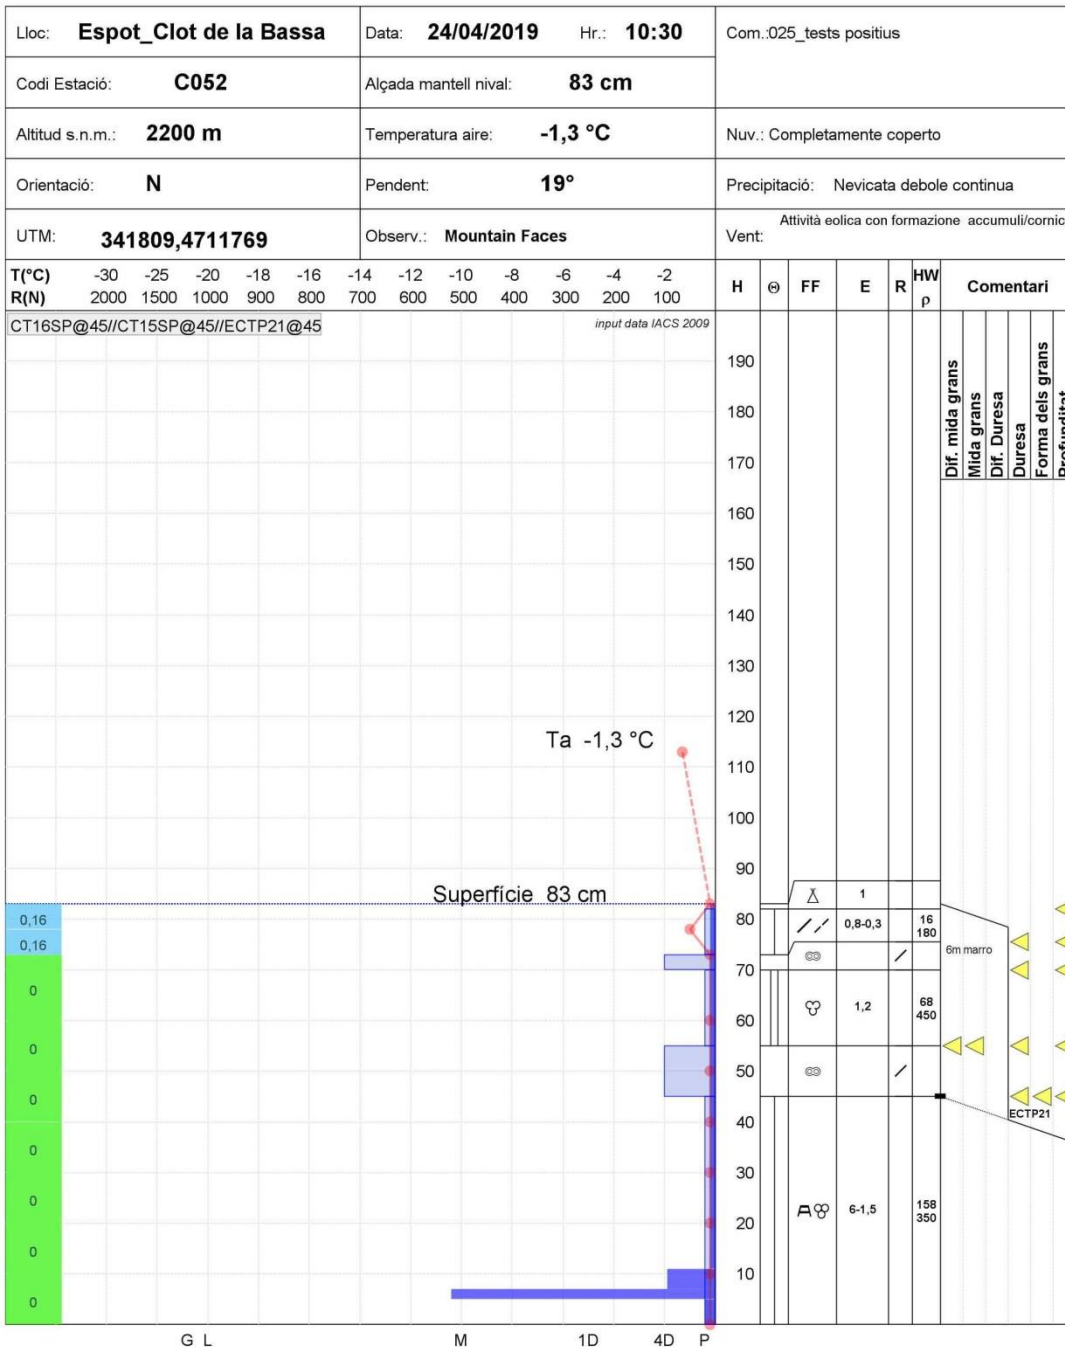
Lloc: Espot_Clot de la Bassa | Data: 24/04/2019 Hr.: 10:30 | Com.:025_tests positius
Codi Estació: C052 | Alçada mantell nival: 83 cm
Altitud s.n.m.: 2200 m | Temperatura aire: -1,3 °C | Nuv.: Completamente coperto
Orientació: N | Pendent: 19° | Precipitació: Nevicata debole continua
UTM: 341809,4711769 | Observ.: Mountain Faces | Vent: Attività eolica con formazione accumuli/cornic

T(°C) -30 -25 -20 -18 -16 -14 -12 -10 -8 -6 -4 -2
R(N) 2000 1500 1000 900 800 700 600 500 400 300 200 100

H Θ FF E R HW ρ Comentari

CT16SP@45//CT15SP@45//ECTP21@45

input data IACS 2009

Dif. mida grans
Mida grans
Dif. Duresa
Duresa
Forma dels grans
Profundit

190
180
170
160
150
140
130
120
110
100
90
80
70
60
50
40
30
20
10

Ta -1,3 °C

Superfície 83 cm

0,16
0,16
0
0
0
0
0
0
0

1
0,8-0,3 16 180
6m marro
1,2 68 450
ECTP21
6-1,5 158 350

G L M 1D 4D P